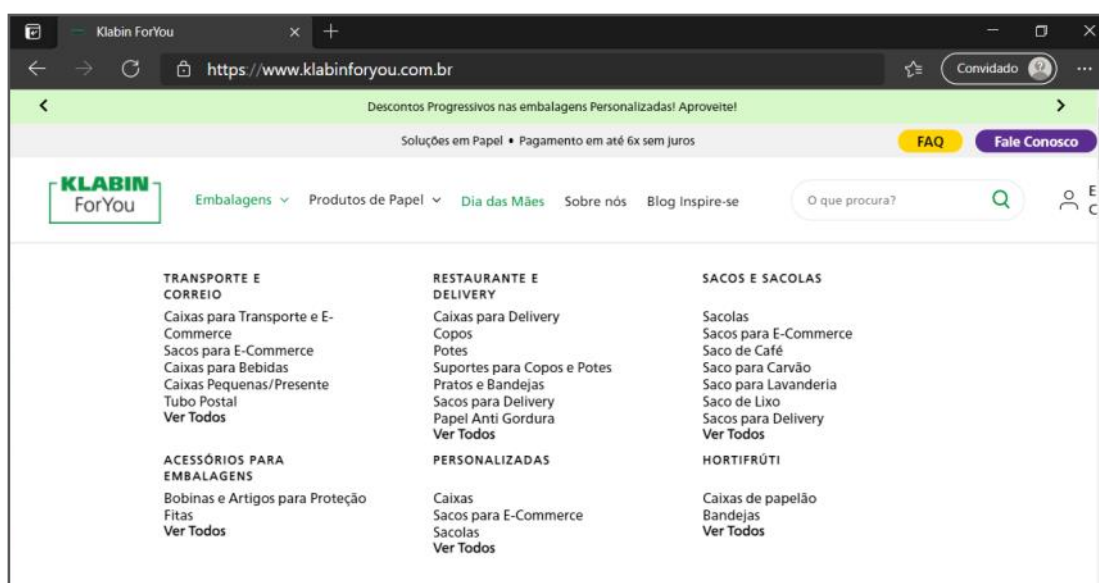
Klabin ForYou

https://www.klabinforyou.com.br

Convidado

Descontos Progressivos nas embalagens Personalizadas! Aproveite!

Soluções em Papel • Pagamento em até 6x sem juros

FAQ

Fale Conosco

KLABIN ForYou

Embalagens

Produtos de Papel

Dia das Mães

Sobre nós

Blog Inspire-se

O que procura?

E C

TRANSPORTE E CORREIO
Caixas para Transporte e E-Commerce
Sacos para E-Commerce
Caixas para Bebidas
Caixas Pequenas/Presente
Tubo Postal
Ver Todos

ACESSÓRIOS PARA EMBALAGENS
Bobinas e Artigos para Proteção
Fitas
Ver Todos

RESTAURANTE E DELIVERY
Caixas para Delivery
Copos
Potes
Suportes para Copos e Potes
Pratos e Bandejas
Sacos para Delivery
Papel Anti Gordura
Ver Todos

PERSONALIZADAS
Caixas
Sacos para E-Commerce
Sacolas
Ver Todos

SACOS E SACOLAS
Sacolas
Sacos para E-Commerce
Saco de Café
Saco para Carvão
Saco para Lavanderia
Saco de Lixo
Sacos para Delivery
Ver Todos

HORTIFRÚTI
Caixas de papelão
Bandejas
Ver Todos